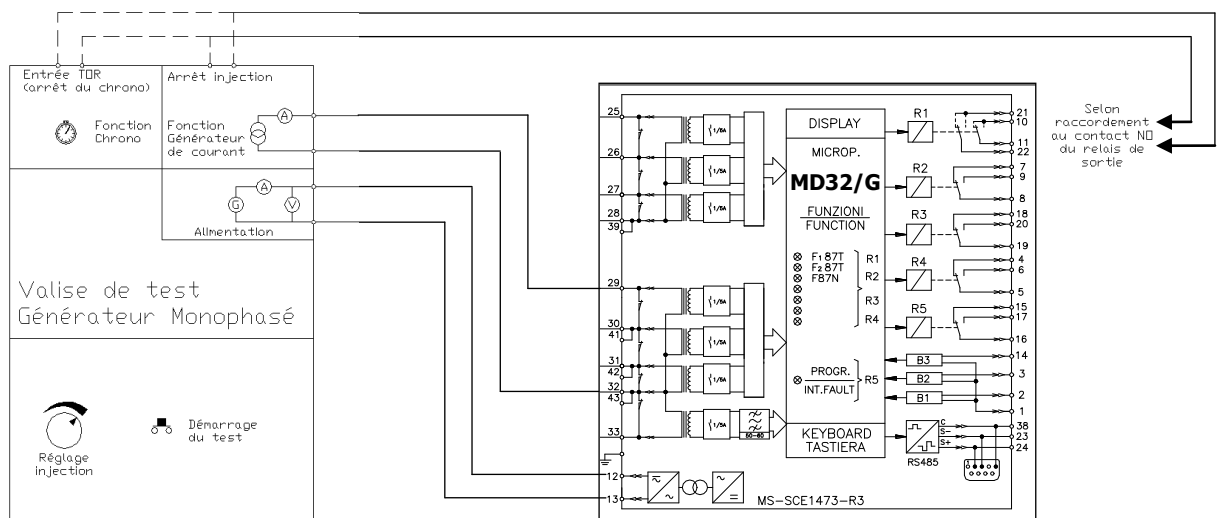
Entrée TOR
(arrêt du chrono)

Arrêt injection

Fonction Chrono

Fonction Générateur de courant

A

A

G

V

Alimentation

Valise de test
Générateur Monophasé

Réglage injection

Démarrage du test

25

26

27

28

39

29

30

41

31

42

32

43

33

12

13

1/5A

1/5A

1/5A

1/5A

1/5A

1/5A

1/5A

1/5A

50-60

DISPLAY

MICROP.

MD32/G

FUNZIONI
FUNCTION

F1 87T
F2 87T
F87N

R1
R2
R3
R4

PROGR.
INT.FAULT

R5

KEYBOARD
TASTIERA

MS-SCE1473-R3

R1

R2

R3

R4

R5

B3

B2

B1

RS485

C
S-
S+

21
10
11
22
7
9
8
18
20
19
4
6
5
15
17
16
14
3
2
1
38
23
24

Selon raccordement au contact NO du relais de sortie